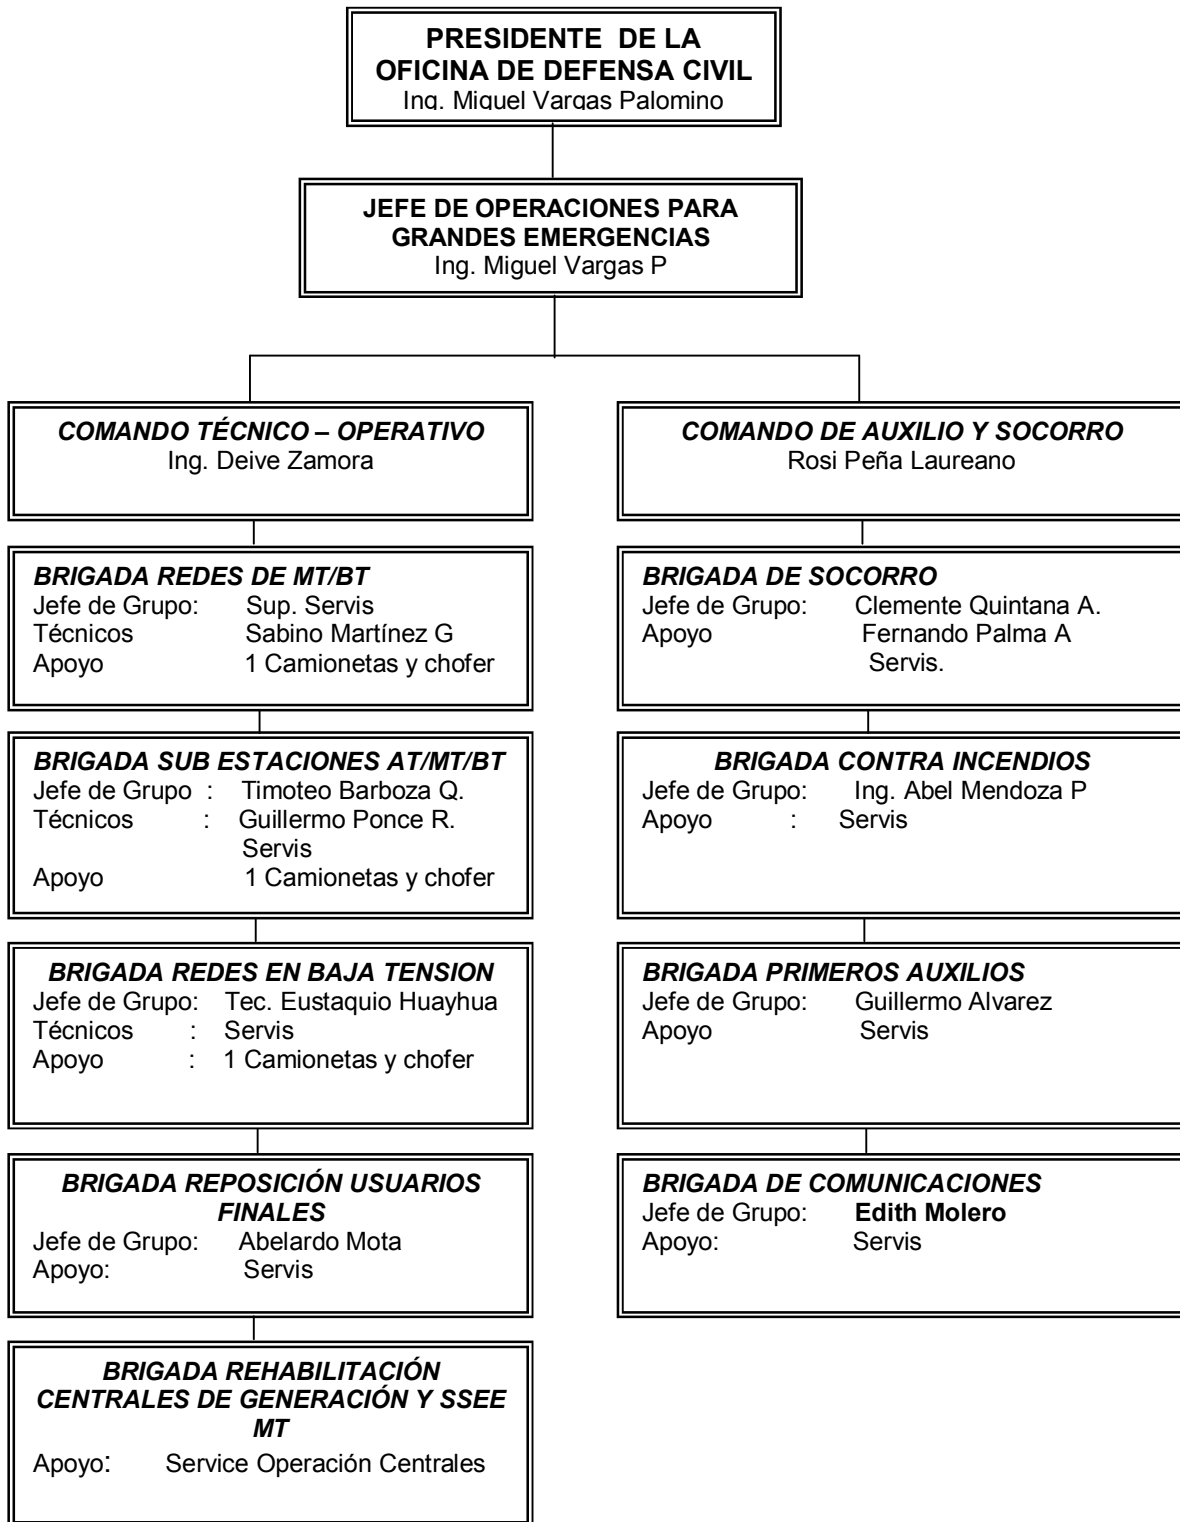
PRESIDENTE DE LA OFICINA DE DEFENSA CIVIL
Ing. Miguel Vargas Palomino

JEFE DE OPERACIONES PARA GRANDES EMERGENCIAS
Ing. Miguel Vargas P

COMANDO TÉCNICO – OPERATIVO
Ing. Deive Zamora

BRIGADA REDES DE MT/BT
Jefe de Grupo: Sup. Servis
Técnicos Sabino Martínez G
Apoyo 1 Camionetas y chofer

BRIGADA SUB ESTACIONES AT/MT/BT
Jefe de Grupo : Timoteo Barboza Q.
Técnicos : Guillermo Ponce R.
Servis
Apoyo 1 Camionetas y chofer

BRIGADA REDES EN BAJA TENSION
Jefe de Grupo: Tec. Eustaquio Huayhua
Técnicos : Servis
Apoyo : 1 Camionetas y chofer

BRIGADA REPOSICIÓN USUARIOS FINALES
Jefe de Grupo: Abelardo Mota
Apoyo: Servis

BRIGADA REHABILITACIÓN CENTRALES DE GENERACIÓN Y SSEE MT
Apoyo: Service Operación Centrales

COMANDO DE AUXILIO Y SOCORRO
Rosi Peña Laureano

BRIGADA DE SOCORRO
Jefe de Grupo: Clemente Quintana A.
Apoyo Fernando Palma A
Servis.

BRIGADA CONTRA INCENDIOS
Jefe de Grupo: Ing. Abel Mendoza P
Apoyo : Servis

BRIGADA PRIMEROS AUXILIOS
Jefe de Grupo: Guillermo Alvarez
Apoyo Servis

BRIGADA DE COMUNICACIONES
Jefe de Grupo: Edith Molero
Apoyo: Servis